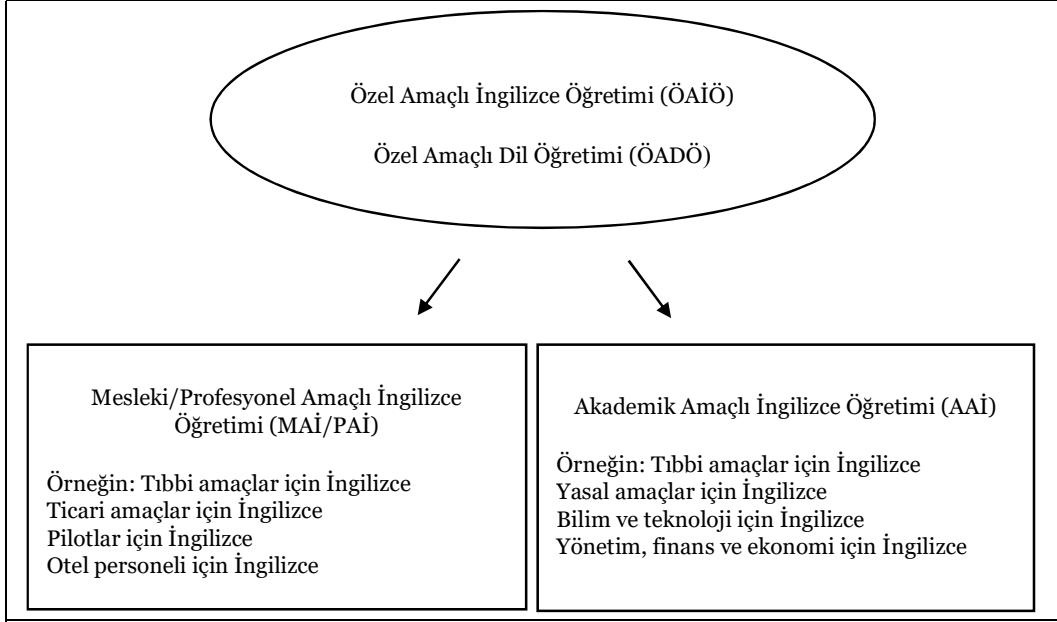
Özel Amaçlı İngilizce Öğretimi (ÖAİÖ)

Özel Amaçlı Dil Öğretimi (ÖADÖ)

Mesleki/Profesyonel Amaçlı İngilizce Öğretimi (MAİ/PAİ)

Örneğin: Tıbbi amaçlar için İngilizce
Ticari amaçlar için İngilizce
Pilotlar için İngilizce
Otel personeli için İngilizce

Akademik Amaçlı İngilizce Öğretimi (AAİ)

Örneğin: Tıbbi amaçlar için İngilizce
Yasal amaçlar için İngilizce
Bilim ve teknoloji için İngilizce
Yönetim, finans ve ekonomi için İngilizce